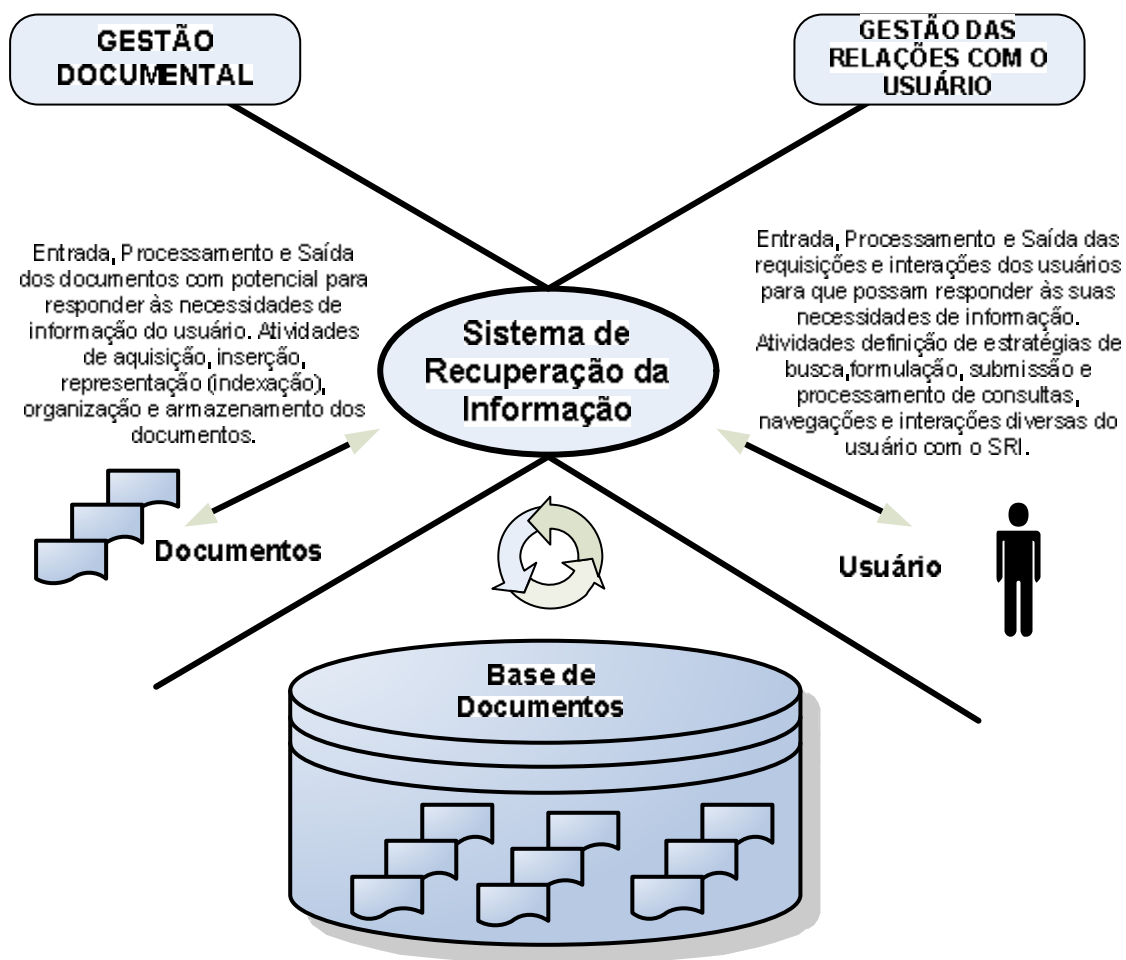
GESTÃO DOCUMENTAL

GESTÃO DAS RELAÇÕES COM O USUÁRIO

Entrada, Processamento e Saída dos documentos com potencial para responder às necessidades de informação do usuário. Atividades de aquisição, inserção, representação (indexação), organização e armazenamento dos documentos.

Sistema de Recuperação da Informação

Entrada, Processamento e Saída das requisições e interações dos usuários para que possam responder às suas necessidades de informação. Atividades definição de estratégias de busca,formulação, submissão e processamento de consultas, navegações e interações diversas do usuário com o SRI.

Documentos

Usuário

Base de Documentos